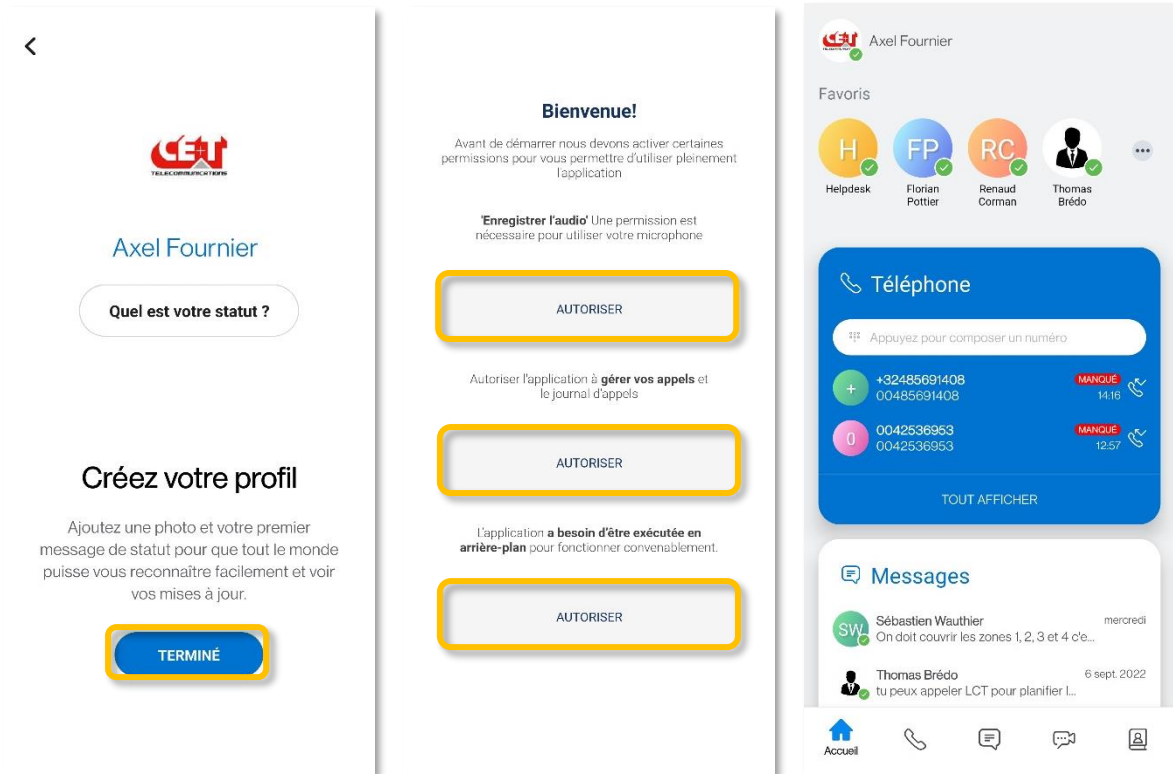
CE+T
TELECOMMUNICATIONS

Axel Fournier

Quel est votre statut ?

Créez votre profil

Ajoutez une photo et votre premier message de statut pour que tout le monde puisse vous reconnaître facilement et voir vos mises à jour.

TERMINÉ

Bienvenue!

Avant de démarrer nous devons activer certaines permissions pour vous permettre d'utiliser pleinement l'application

'Enregistrer l'audio' Une permission est nécessaire pour utiliser votre microphone

AUTORISER

Autoriser l'application à gérer vos appels et le journal d'appels

AUTORISER

L'application a besoin d'être exécutée en arrière-plan pour fonctionner convenablement.

AUTORISER

Axel Fournier

Favoris

H
Helpdesk

FP
Florian Pottier

RC
Renaud Corman

Thomas Brédo

Téléphone

Appuyez pour composer un numéro

+32485691408
00485691408
MANQUÉ
14:16

0042536953
0042536953
MANQUÉ
12:57

TOUT AFFICHER

Messages

SW
Sébastien Wauthier
mercredi
On doit couvrir les zones 1, 2, 3 et 4 c'e...

Thomas Brédo
6 sept. 2022
tu peux appeler LCT pour planifier l...

Accueil